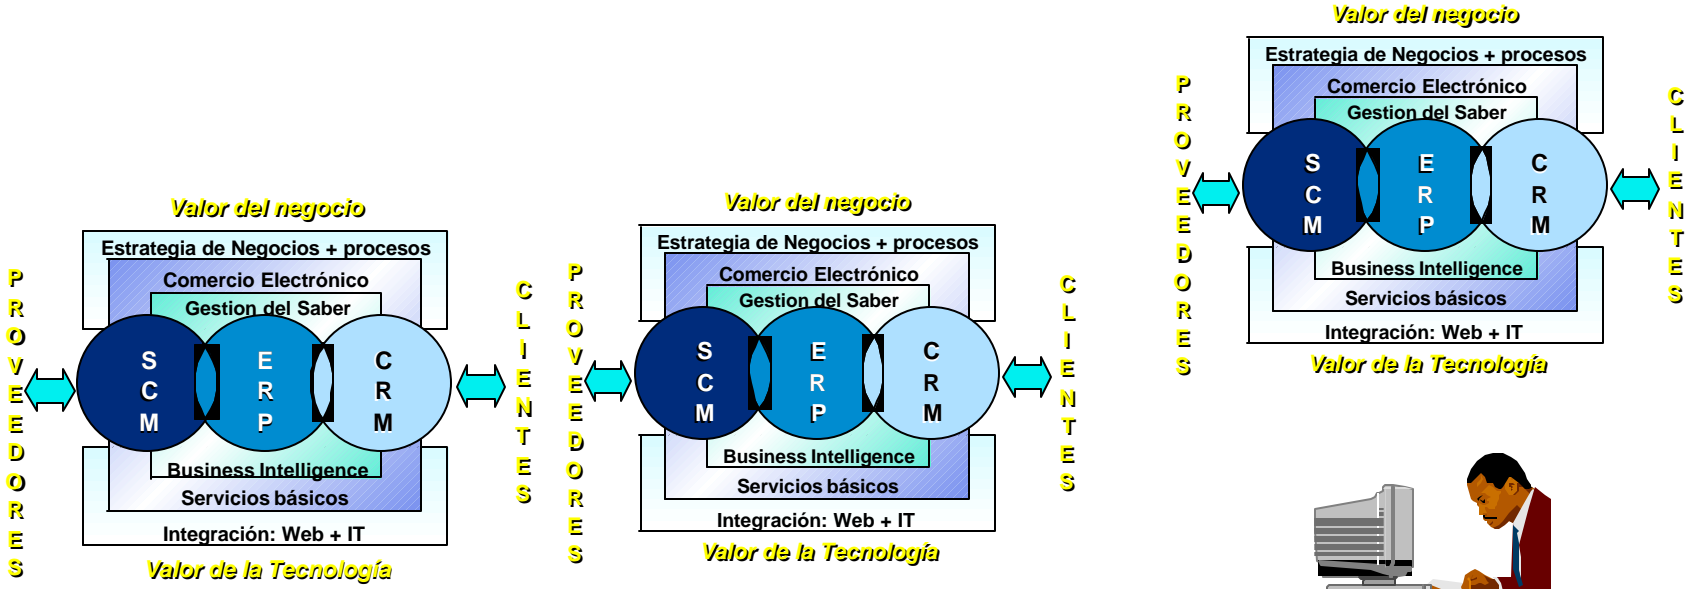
Valor del negocio

Estrategia de Negocios + procesos

Comercio Electrónico

Gestion del Saber

PROVEEDORES

S C M

E R P

C R M

CLIENTES

Business Intelligence

Servicios básicos

Integración: Web + IT

Valor de la Tecnología

Valor del negocio

Estrategia de Negocios + procesos

Comercio Electrónico

Gestion del Saber

PROVEEDORES

S C M

E R P

C R M

CLIENTES

Business Intelligence

Servicios básicos

Integración: Web + IT

Valor de la Tecnología

Valor del negocio

Estrategia de Negocios + procesos

Comercio Electrónico

Gestion del Saber

PROVEEDORES

S C M

E R P

C R M

CLIENTES

Business Intelligence

Servicios básicos

Integración: Web + IT

Valor de la Tecnología